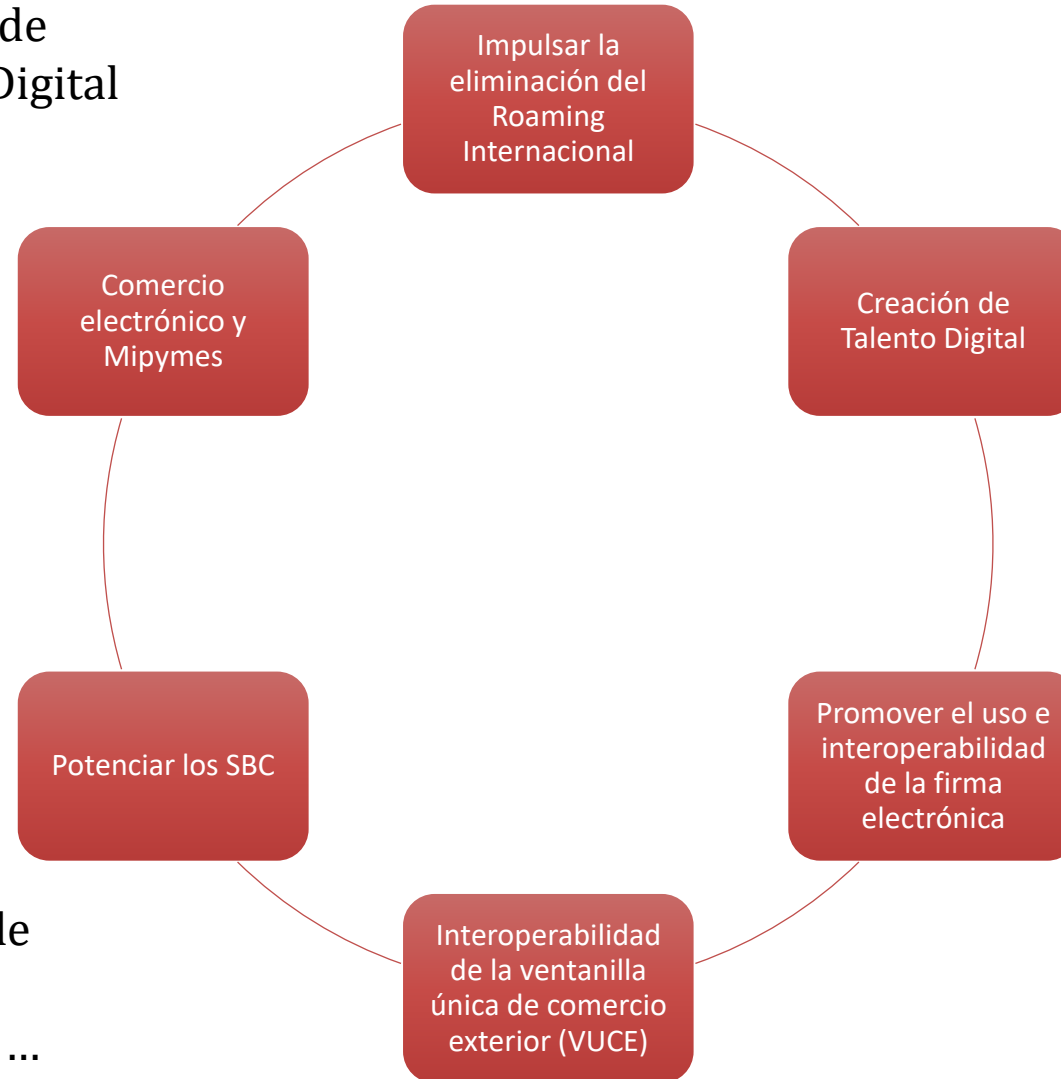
de
Digital

le

...

Impulsar la eliminación del Roaming Internacional

Creación de Talento Digital

Promover el uso e interoperabilidad de la firma electrónica

Interoperabilidad de la ventanilla única de comercio exterior (VUCE)

Potenciar los SBC

Comercio electrónico y Mipymes